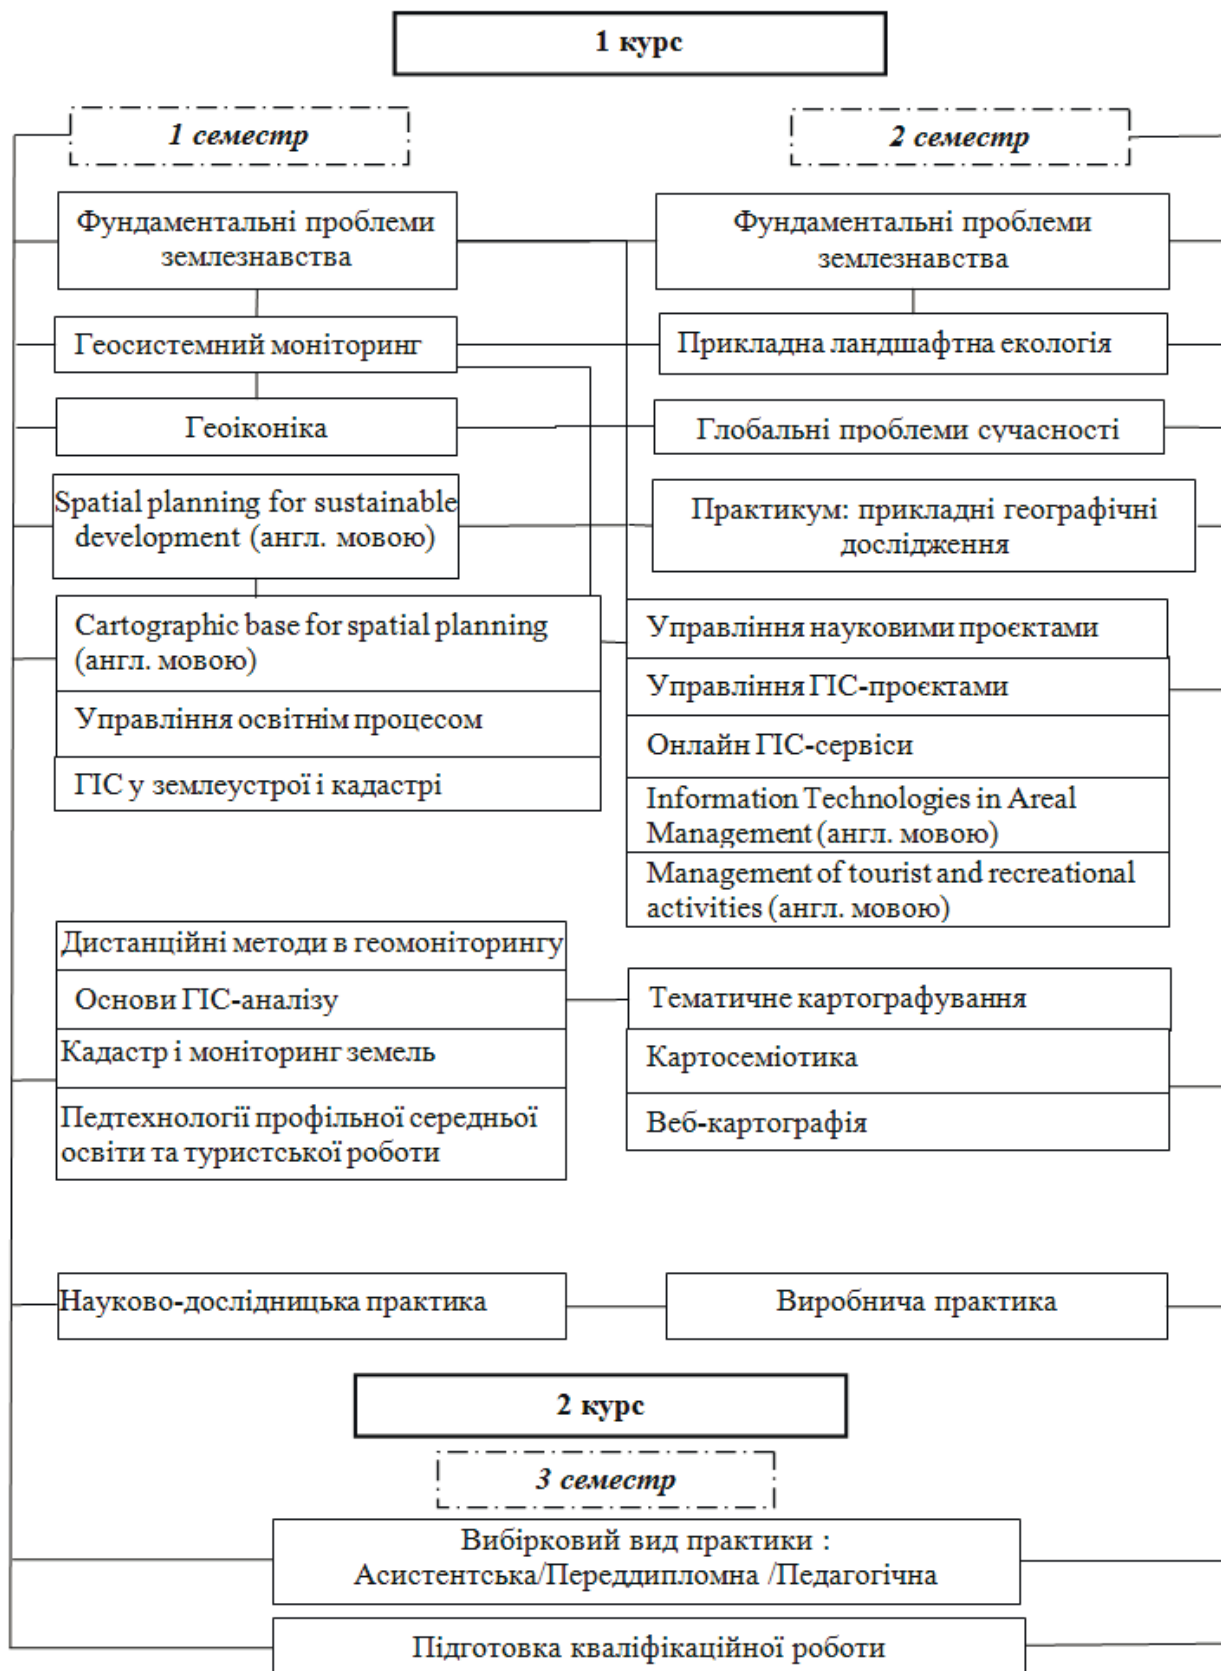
1 курс

1 семестр

2 семестр

Фундаментальні проблеми землезнавства

Фундаментальні проблеми землезнавства

Геосистемний моніторинг

Прикладна ландшафтна екологія

Геоіконіка

Глобальні проблеми сучасності

Spatial planning for sustainable development (англ. мовою)

Практикум: прикладні географічні дослідження

Cartographic base for spatial planning (англ. мовою)

Управління освітнім процесом

ГІС у землеустрої і кадастрі

Управління науковими проєктами

Управління ГІС-проєктами

Онлайн ГІС-сервіси

Information Technologies in Areal Management (англ. мовою)

Management of tourist and recreational activities (англ. мовою)

Дистанційні методи в геомоніторингу

Основи ГІС-аналізу

Кадастр і моніторинг земель

Педтехнології профільної середньої освіти та туристської роботи

Тематичне картографування

Картосеміотика

Веб-картографія

Науково-дослідницька практика

Виробнича практика

2 курс

3 семестр

Вибірковий вид практики : Асистентська/Переддипломна /Педагогічна

Підготовка кваліфікаційної роботи